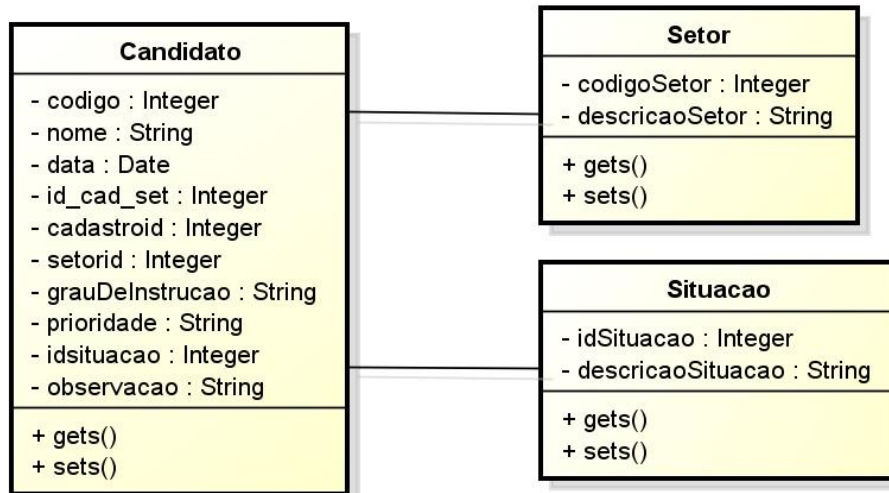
Candidato

- codigo : Integer
- nome : String
- data : Date
- id_cad_set : Integer
- cadastroid : Integer
- setorid : Integer
- grauDeInstrucao : String
- prioridade : String
- idsituacao : Integer
- observacao : String

+ gets()
+ sets()

Setor

- codigoSetor : Integer
- descricaoSetor : String

+ gets()
+ sets()

Situacao

- idSituacao : Integer
- descricaoSituacao : String

+ gets()
+ sets()